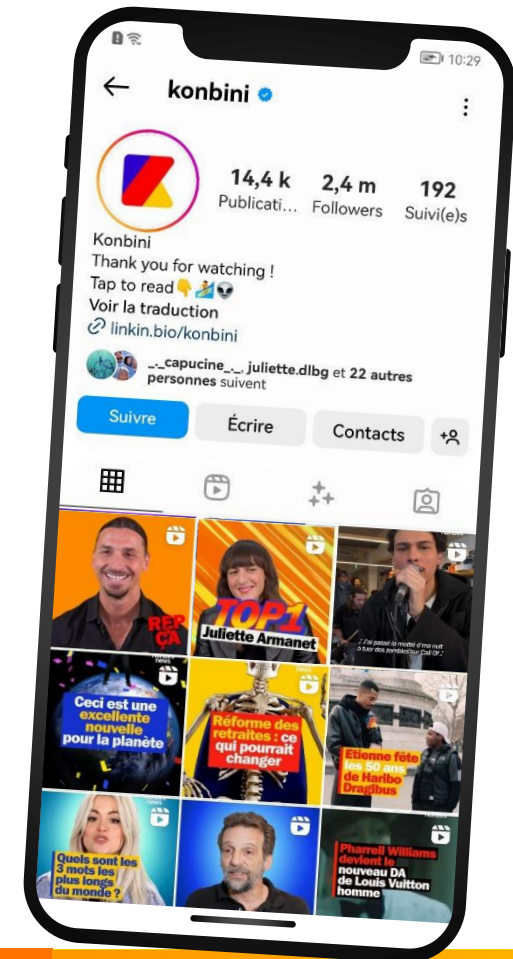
10:29

konbini

14,4 k Publicati... 2,4 m Followers 192 Suivi(e)s

Konbini
Thank you for watching !
Tap to read👇🏄👽
Voir la traduction
linkin.bio/konbini

_._capucine_._, juliette.dlbg et 22 autres personnes suivent

Suivre Écrire Contacts

REPÇA

TOP1 Juliette Armanet

J'ai passé la moitié d'ma nuit à tuer des zombies sur Call Of...

Ceci est une excellente nouvelle pour la planète

Réforme des retraites : ce qui pourrait changer

Etienne fête les 50 ans de Haribo Dragibus

Quels sont les 3 mots les plus longs du monde ?

Pharrell Williams devient le nouveau DA de Louis Vuitton homme